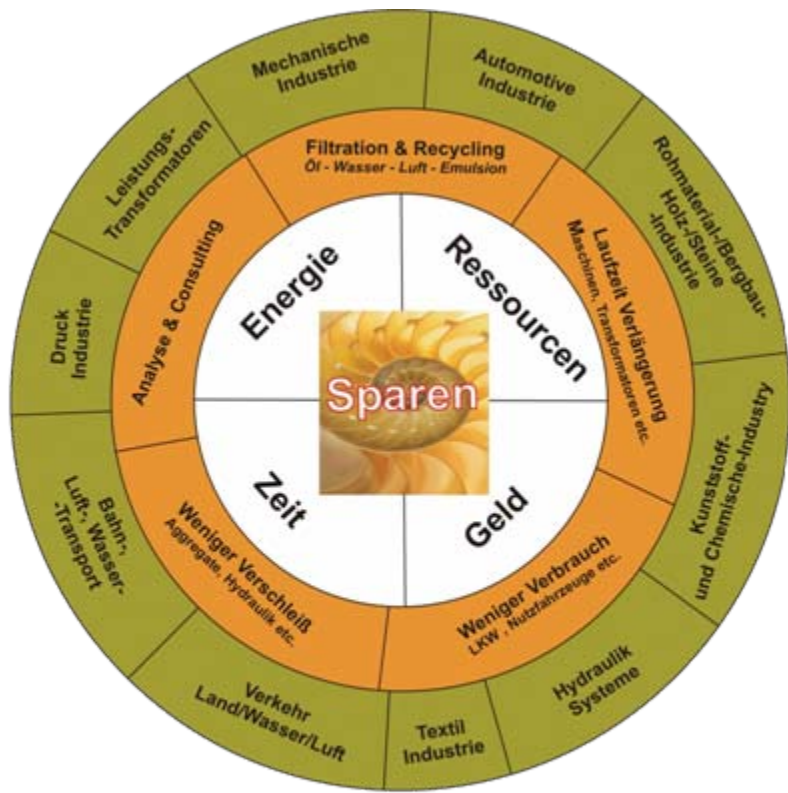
Mechanische Industrie

Automotive Industrie

Rohmaterial-/Bergbau-Holz-/Steine -Industrie

Kunststoff- und Chemische-Industry

Hydraulik Systeme

Textil Industrie

Verkehr Land/Wasser/Luft

Bahn-, Luft-, Wasser- -Transport

Druck Industrie

Leistungs-Transformatoren

Filtration & Recycling
Öl - Wasser - Luft - Emulsion

Laufzeit Verlängerung
Maschinen, Transformatoren etc.

Weniger Verbrauch
LKW, Nutzfahrzeuge etc.

Weniger Verschleiß
Aggregate, Hydraulik etc.

Analyse & Consulting

Energie

Ressourcen

Zeit

Geld

Sparen